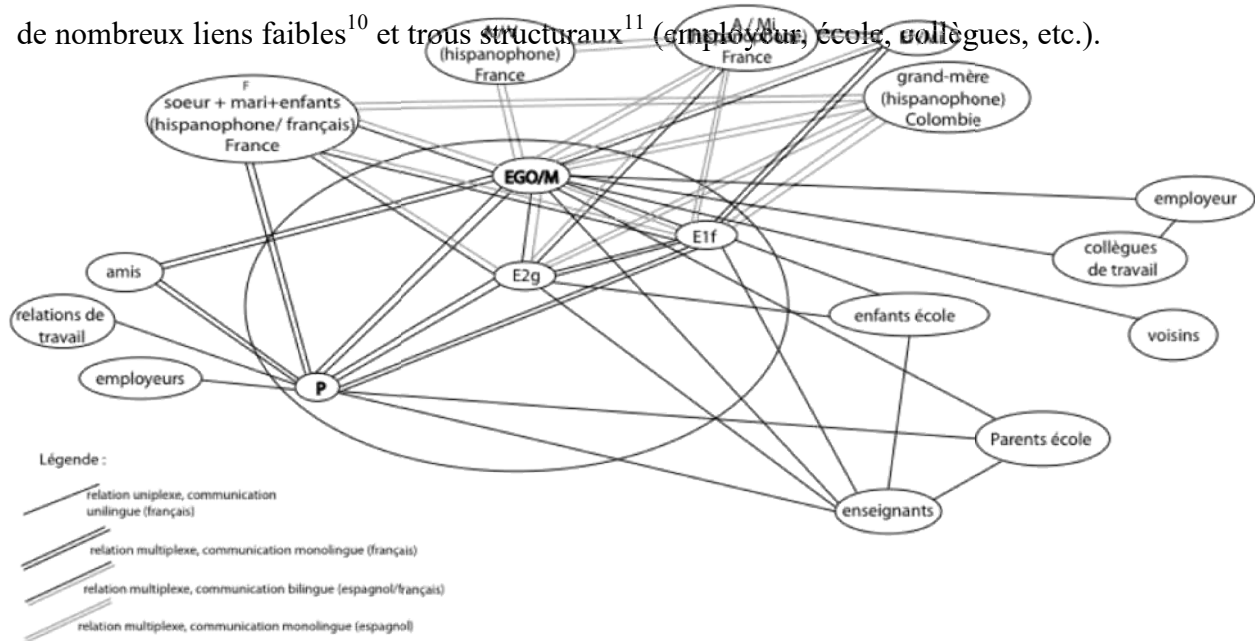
de nombreux liens faibles$^{10}$ et trous structuraux$^{11}$ (employeur, école, collègues, etc.).

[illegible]
(hispanophone)
France

A / Mi
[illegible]
France

F
soeur + mari+enfants
(hispanophone/ français)
France

grand-mère
(hispanophone)
Colombie

EGO/M

employeur

E1f

collègues de travail

amis

E2g

relations de travail

enfants école

voisins

employeurs

P

Parents école

enseignants

Légende :

relation uniplexe, communication unilingue (français)

relation multiplexe, communication monolingue (français)

relation multiplexe, communication bilingue (espagnol/français)

relation multiplexe, communication monolingue (espagnol)